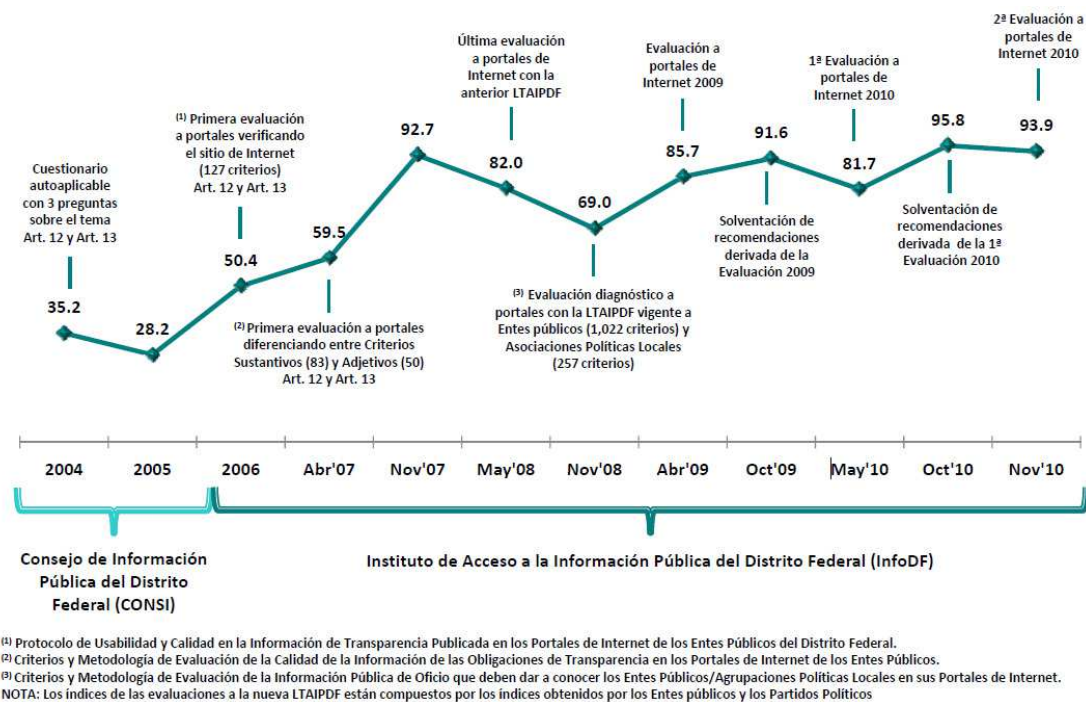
Cuestionario autoaplicable con 3 preguntas sobre el tema Art. 12 y Art. 13

35.2

28.2

$^{(1)}$ Primera evaluación a portales verificando el sitio de Internet (127 criterios) Art. 12 y Art. 13

50.4

59.5

$^{(2)}$ Primera evaluación a portales diferenciando entre Criterios Sustantivos (83) y Adjetivos (50) Art. 12 y Art. 13

92.7

Última evaluación a portales de Internet con la anterior LTAIPDF

82.0

69.0

$^{(3)}$ Evaluación diagnóstico a portales con la LTAIPDF vigente a Entes públicos (1,022 criterios) y Asociaciones Políticas Locales (257 criterios)

Evaluación a portales de Internet 2009

85.7

91.6

Solventación de recomendaciones derivada de la Evaluación 2009

1ª Evaluación a portales de Internet 2010

81.7

95.8

Solventación de recomendaciones derivada de la 1ª Evaluación 2010

2ª Evaluación a portales de Internet 2010

93.9

2004 | 2005 | 2006 | Abr'07 | Nov'07 | May'08 | Nov'08 | Abr'09 | Oct'09 | May'10 | Oct'10 | Nov'10

Consejo de Información Pública del Distrito Federal (CONSI)

Instituto de Acceso a la Información Pública del Distrito Federal (InfoDF)

$^{(1)}$ Protocolo de Usabilidad y Calidad en la Información de Transparencia Publicada en los Portales de Internet de los Entes Públicos del Distrito Federal.
$^{(2)}$ Criterios y Metodología de Evaluación de la Calidad de la Información de las Obligaciones de Transparencia en los Portales de Internet de los Entes Públicos.
$^{(3)}$ Criterios y Metodología de Evaluación de la Información Pública de Oficio que deben dar a conocer los Entes Públicos/Agrupaciones Políticas Locales en sus Portales de Internet.
NOTA: Los índices de las evaluaciones a la nueva LTAIPDF están compuestos por los índices obtenidos por los Entes públicos y los Partidos Políticos